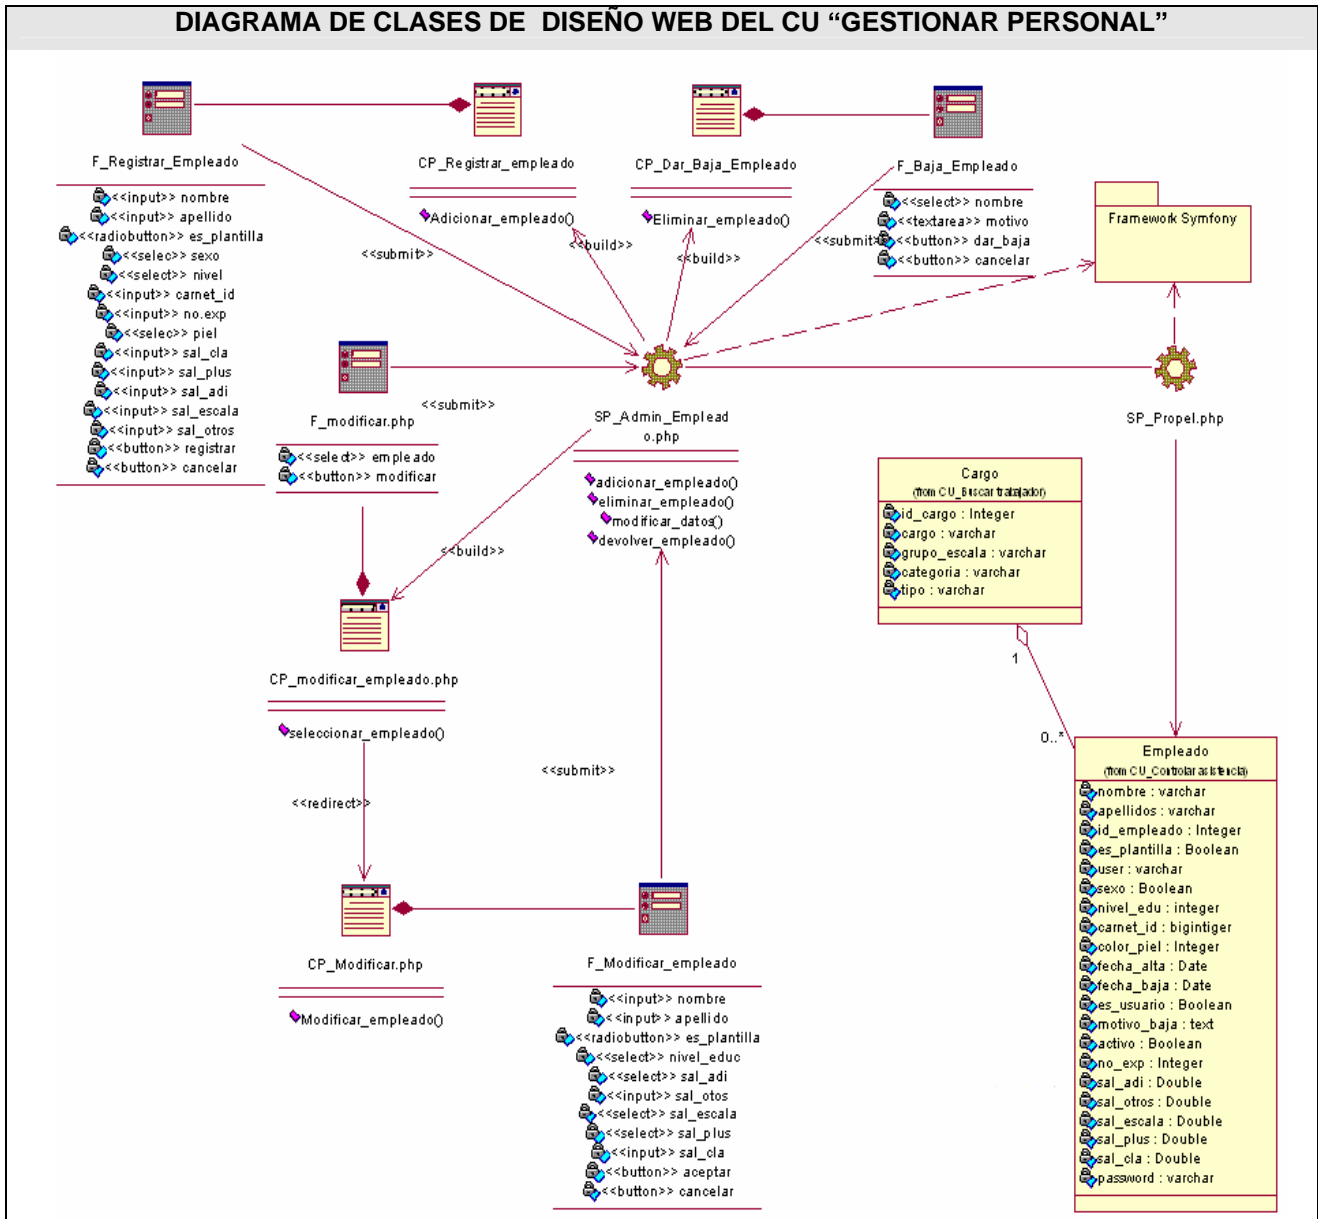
DIAGRAMA DE CLASES DE DISEÑO WEB DEL CU "GESTIONAR PERSONAL"

F_Registrar_Empleado
<<input>> nombre
<<input>> apellido
<<radiobutton>> es_plantilla
<<selec>> sexo
<<select>> nivel
<<input>> carnet_id
<<input>> no.exp
<<selec>> piel
<<input>> sal_cla
<<input>> sal_plus
<<input>> sal_adi
<<input>> sal_escala
<<input>> sal_otros
<<button>> registrar
<<button>> cancelar

CP_Registrar_empleado
Adicionar_empleado()

CP_Dar_Baja_Empleado
Eliminar_empleado()

F_Baja_Empleado
<<select>> nombre
<<textarea>> motivo
<<button>> dar_baja
<<button>> cancelar

Framework Symfony

<<submit>>
<<build>>
<<build>>
<<submit>>

F_modificar.php
<<select>> empleado
<<button>> modificar

<<submit>>

SP_Admin_Empleado.php
adicionar_empleado()
eliminar_empleado()
modificar_datos()
devolver_empleado()

SP_Propel.php

<<build>>

Cargo
(from CU_Buscar trabajador)
id_cargo : Integer
cargo : varchar
grupo_escala : varchar
categoria : varchar
tipo : varchar

1
0..*

CP_modificar_empleado.php
seleccionar_empleado()

<<redirect>>
<<submit>>

Empleado
(from CU_Controlar asistencia)
nombre : varchar
apellidos : varchar
id_empleado : Integer
es_plantilla : Boolean
user : varchar
sexo : Boolean
nivel_edu : integer
carnet_id : bigintiger
color_piel : Integer
fecha_alta : Date
fecha_baja : Date
es_usuario : Boolean
motivo_baja : text
activo : Boolean
no_exp : Integer
sal_adi : Double
sal_otros : Double
sal_escala : Double
sal_plus : Double
sal_cla : Double
password : varchar

CP_Modificar.php
Modificar_empleado()

F_Modificar_empleado
<<input>> nombre
<<input>> apellido
<<radiobutton>> es_plantilla
<<select>> nivel_educ
<<select>> sal_adi
<<input>> sal_otros
<<select>> sal_escala
<<select>> sal_plus
<<input>> sal_cla
<<button>> aceptar
<<button>> cancelar